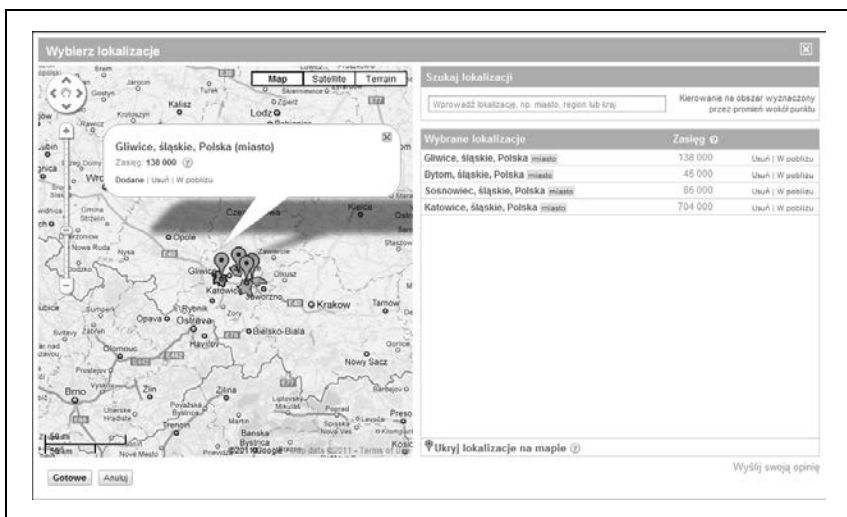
Wybierz lokalizacje

Map | Satellite | Terrain

Gliwice, śląskie, Polska (miasto)
Zasięg: 138 000
Dodane | Usuń | W pobliżu

Kalisz
Lodz
Wro
Opole
Gliwice
Katowice
Jaworzno
Krakow
Opava
Ostrava
Rybnik
Bielsko-Biala
Olomouc
Nowy Sacz
Brno
Zlin
Zilina
Trencin
Kielce
Czestochowa
Poprad
Presov
Kosice
50 mi
50 km
©2011 Google - Map data ©2011 - Terms of Use

Szukaj lokalizacji
Wprowadź lokalizację, np. miasto, region lub kraj
Kierowanie na obszar wyznaczony przez promień wokół punktu

| Wybrane lokalizacje | Zasięg | |
|---|---|---|
| Gliwice, śląskie, Polska miasto | 138 000 | Usuń \| W pobliżu |
| Bytom, śląskie, Polska miasto | 45 000 | Usuń \| W pobliżu |
| Sosnowiec, śląskie, Polska miasto | 85 000 | Usuń \| W pobliżu |
| Katowice, śląskie, Polska miasto | 704 000 | Usuń \| W pobliżu |

Ukryj lokalizacje na mapie

Wyślij swoją opinię

Gotowe | Anuluj